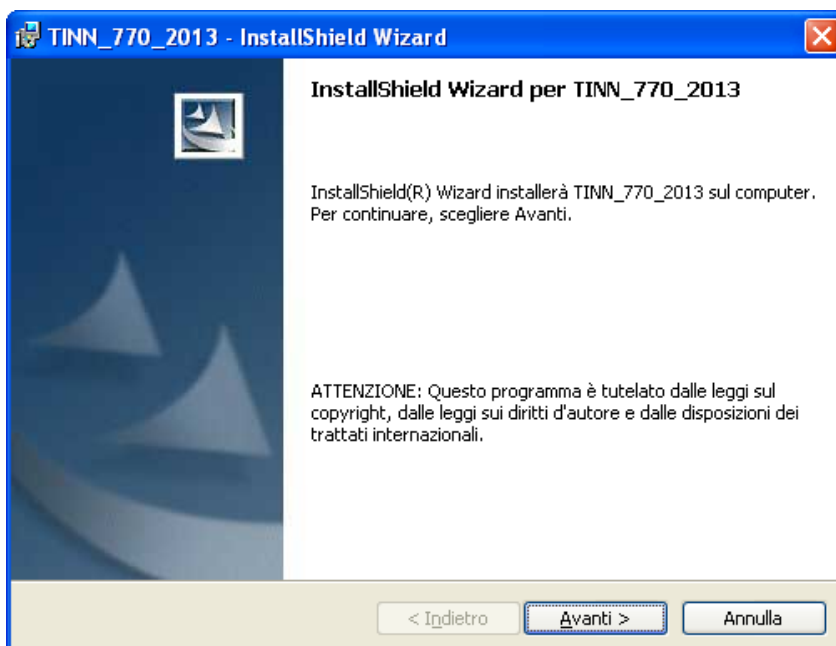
TINN_770_2013 - InstallShield Wizard

InstallShield Wizard per TINN_770_2013

InstallShield(R) Wizard installerà TINN_770_2013 sul computer. Per continuare, scegliere Avanti.

ATTENZIONE: Questo programma è tutelato dalle leggi sul copyright, dalle leggi sui diritti d'autore e dalle disposizioni dei trattati internazionali.

< Indietro
Avanti >
Annulla